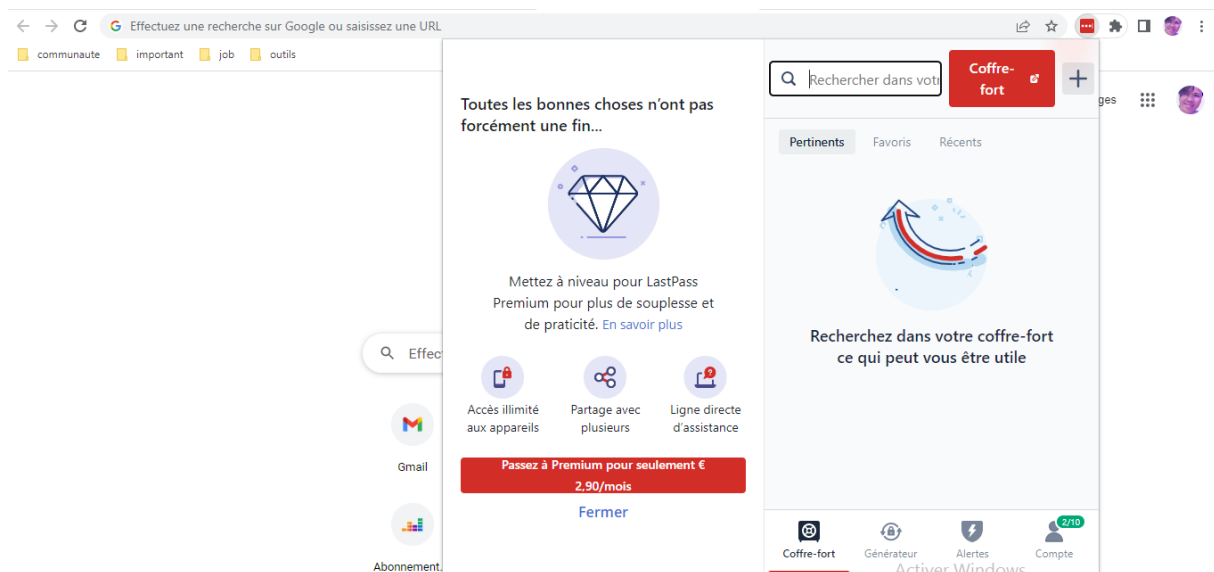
Effectuez une recherche sur Google ou saisissez une URL

communaute important job outils

Toutes les bonnes choses n'ont pas forcément une fin...

Mettez à niveau pour LastPass Premium pour plus de souplesse et de praticité. En savoir plus

Accès illimité aux appareils

Partage avec plusieurs

Ligne directe d'assistance

Passez à Premium pour seulement € 2,90/mois

Fermer

Rechercher dans votr

Coffre-fort

Pertinents Favoris Récents

Recherchez dans votre coffre-fort ce qui peut vous être utile

Coffre-fort Générateur Alertes 2/10 Compte

ges

Effec

Gmail

Abonnement.

Activer Windows